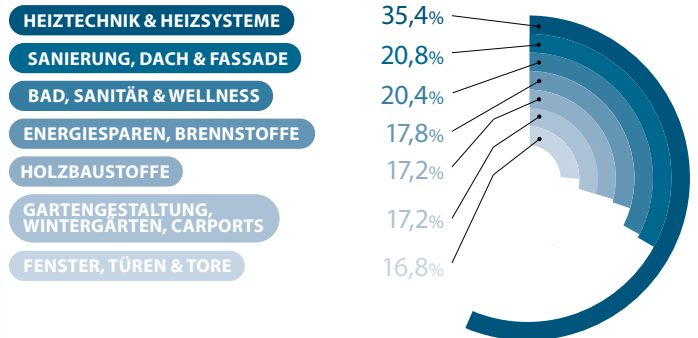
HEIZTECHNIK & HEIZSYSTEME 35,4%
SANIERUNG, DACH & FASSADE 20,8%
BAD, SANITÄR & WELLNESS 20,4%
ENERGIESPAREN, BRENNSTOFFE 17,8%
HOLZBAUSTOFFE 17,2%
GARTENGESTALTUNG, WINTERGÄRTEN, CARPORTS 17,2%
FENSTER, TÜREN & TORE 16,8%